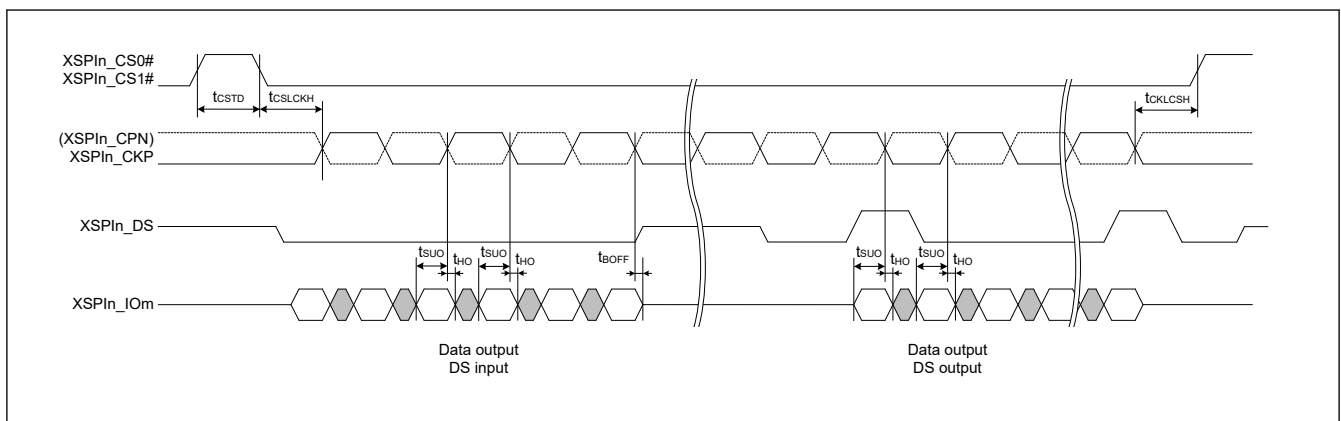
XSPIn_CS0#
XSPIn_CS1#

$t_{CSTD}$ $t_{CSLCKH}$ $t_{CKLCSH}$

(XSPIn_CPN)
XSPIn_CKP

XSPIn_DS

$t_{SUO}$ $t_{HO}$ $t_{SUO}$ $t_{HO}$ $t_{BOFF}$ $t_{SUO}$ $t_{HO}$ $t_{SUO}$ $t_{HO}$

XSPIn_IOm

Data output
DS input

Data output
DS output